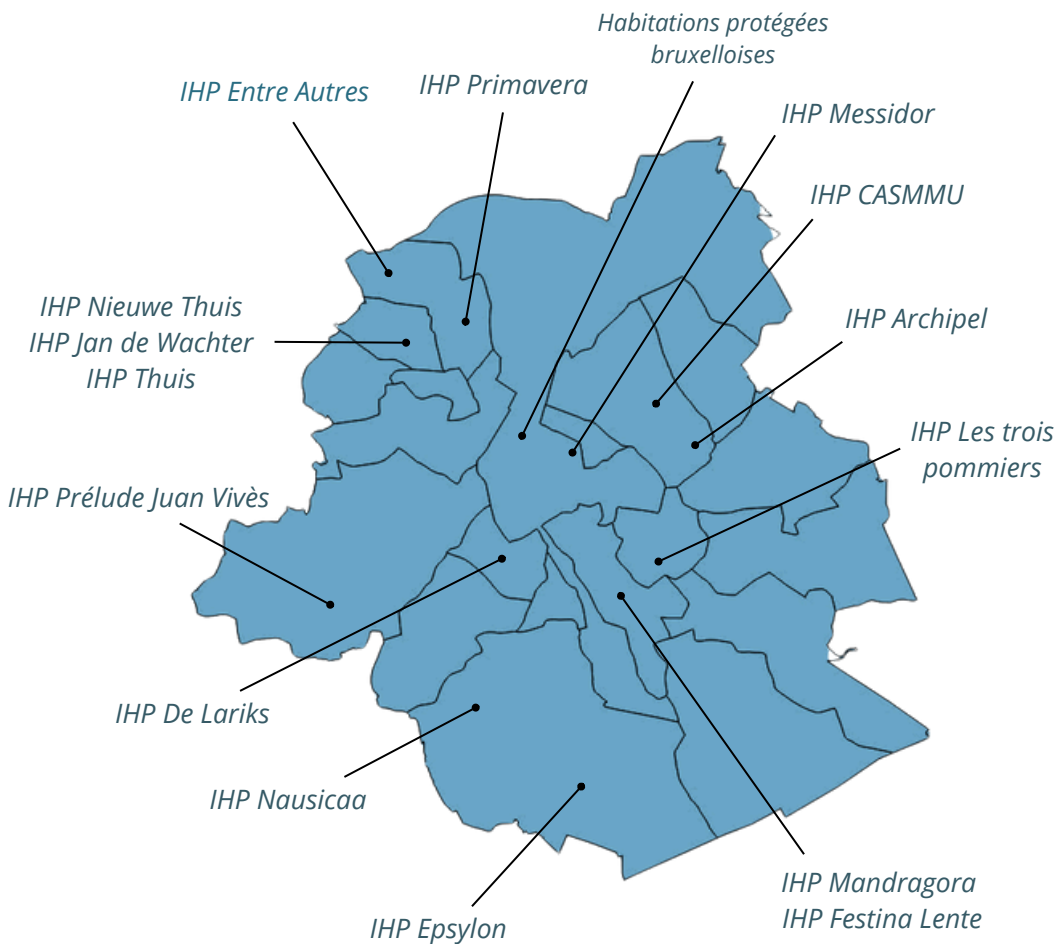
Habitations protégées bruxelloises

IHP Entre Autres

IHP Primavera

IHP Messidor

IHP CASMMU

IHP Nieuwe Thuis
IHP Jan de Wachter
IHP Thuis

IHP Archipel

IHP Les trois pommiers

IHP Prélude Juan Vivès

IHP De Lariks

IHP Nausicaa

IHP Epsylon

IHP Mandragora
IHP Festina Lente